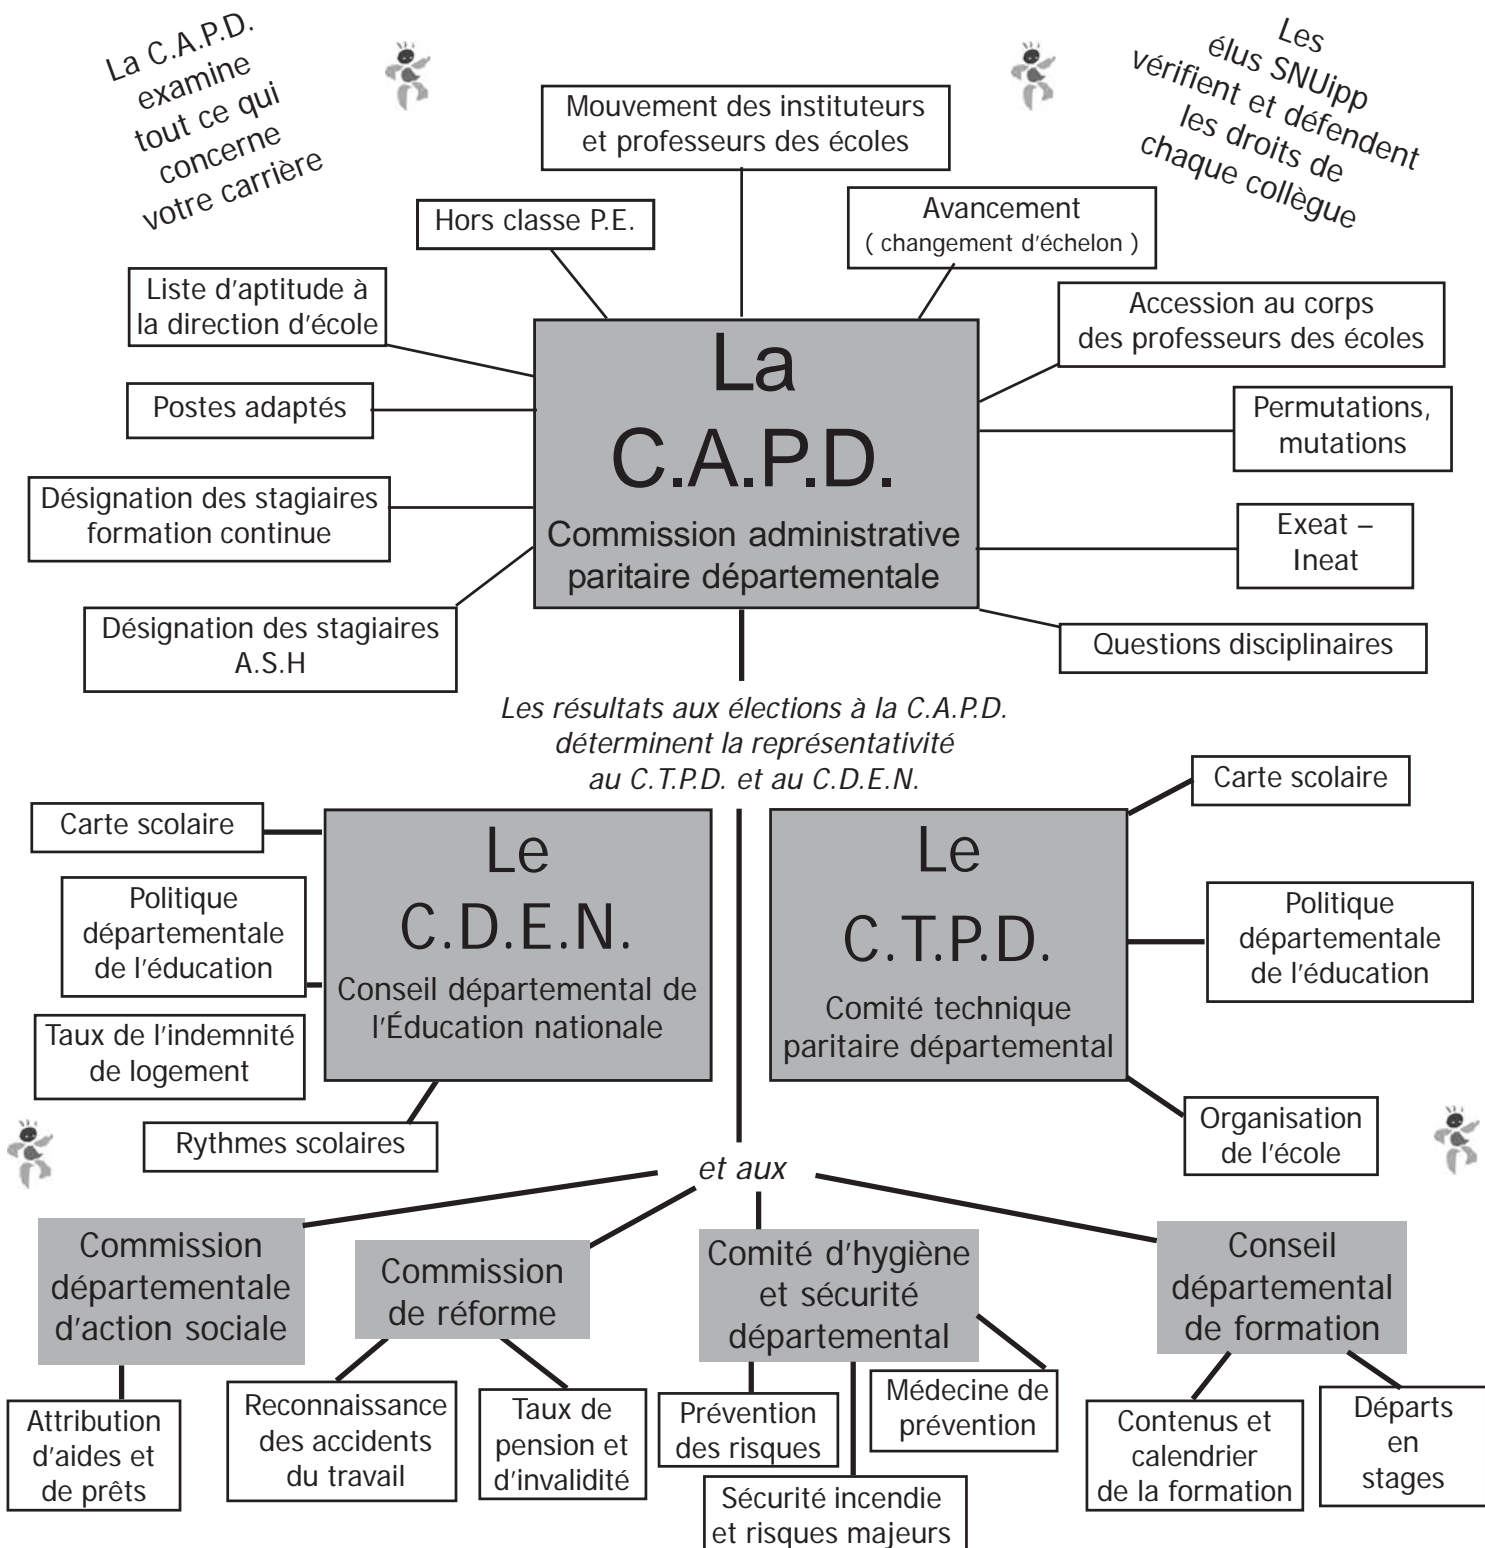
La C.A.P.D. examine tout ce qui concerne votre carrière

Les élus SNUipp vérifient et défendent les droits de chaque collègue

Mouvement des instituteurs et professeurs des écoles

Hors classe P.E.

Avancement ( changement d'échelon )

Liste d'aptitude à la direction d'école

Accession au corps des professeurs des écoles

Postes adaptés

Permutations, mutations

Désignation des stagiaires formation continue

Exeat – Ineat

Désignation des stagiaires A.S.H

Questions disciplinaires

La C.A.P.D.
Commission administrative paritaire départementale

*Les résultats aux élections à la C.A.P.D. déterminent la représentativité au C.T.P.D. et au C.D.E.N.*

Le C.D.E.N.
Conseil départemental de l'Éducation nationale

Carte scolaire

Politique départementale de l'éducation

Taux de l'indemnité de logement

Rythmes scolaires

Le C.T.P.D.
Comité technique paritaire départemental

Carte scolaire

Politique départementale de l'éducation

Organisation de l'école

*et aux*

Commission départementale d'action sociale

Attribution d'aides et de prêts

Commission de réforme

Reconnaissance des accidents du travail

Taux de pension et d'invalidité

Comité d'hygiène et sécurité départemental

Prévention des risques

Médecine de prévention

Sécurité incendie et risques majeurs

Conseil départemental de formation

Contenus et calendrier de la formation

Départs en stages